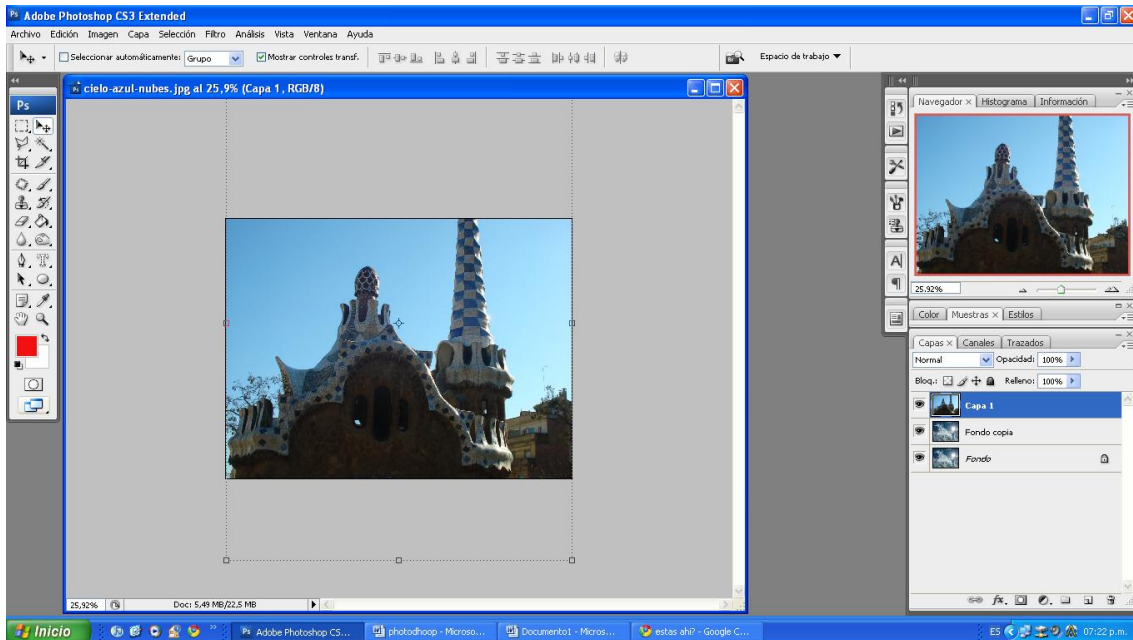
Adobe Photoshop CS3 Extended

Archivo Edición Imagen Capa Selección Filtro Análisis Vista Ventana Ayuda

Seleccionar automáticamente: Grupo Mostrar controles transf.

Espacio de trabajo ▼

Ps

cielo-azul-nubes.jpg al 25,9% (Capa 1, RGB/8)

25,92% Doc: 5,49 MB/22,5 MB

Navegador × Histograma Información

25.92%

Color Muestras × Estilos

Capas × Canales Trazados

Normal Opacidad: 100%

Bloq.: Relleno: 100%

Capa 1

Fondo copia

Fondo

Inicio Adobe Photoshop CS... photodhoop - Microso... Documento1 - Micros... estas ahi? - Google C... ES 07:22 p.m.